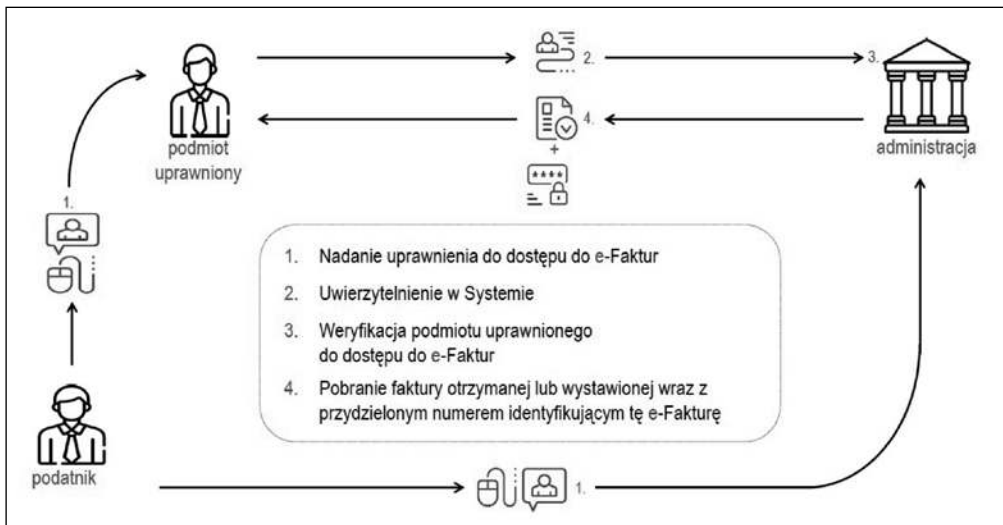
2.

3.

podmiot uprawniony

4.

+

****

administracja

1.

1. Nadanie uprawnienia do dostępu do e-Faktur

2. Uwierzytelnienie w Systemie

3. Weryfikacja podmiotu uprawnionego do dostępu do e-Faktur

4. Pobranie faktury otrzymanej lub wystawionej wraz z przydzielonym numerem identyfikującym tę e-Fakturę

podatnik

1.